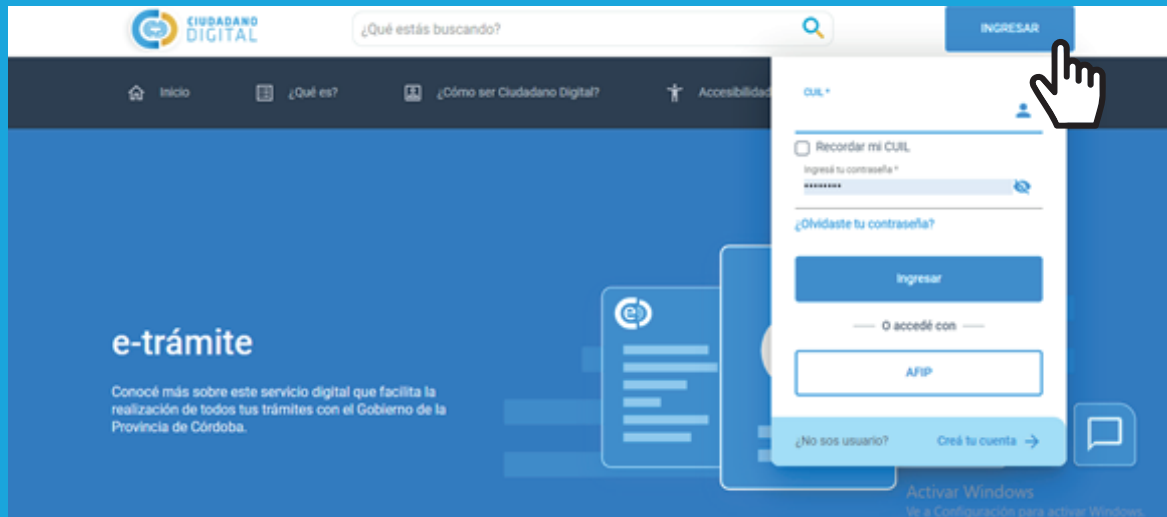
CIUDADANO DIGITAL

¿Qué estás buscando?

INGRESAR

Inicio ¿Qué es? ¿Cómo ser Ciudadano Digital? Accesibilidad

CUIL *

Recordar mi CUIL

Ingresá tu contraseña *

•••••••••

¿Olvidaste tu contraseña?

Ingresar

O accedé con

AFIP

¿No sos usuario? Creá tu cuenta

e-trámite

Conocé más sobre este servicio digital que facilita la realización de todos tus trámites con el Gobierno de la Provincia de Córdoba.

Activar Windows
Ve a Configuración para activar Windows.